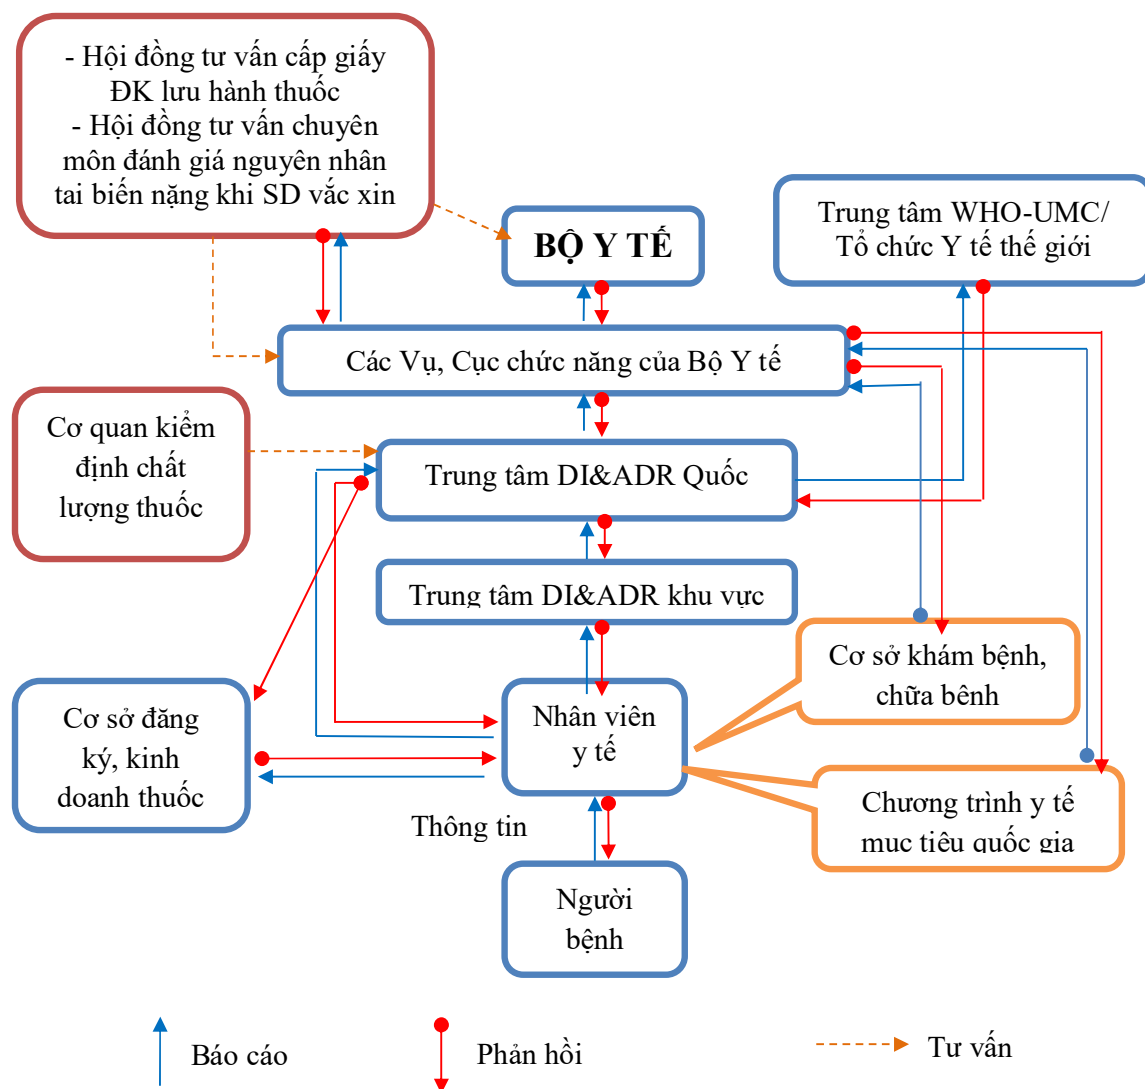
- Hội đồng tư vấn cấp giấy ĐK lưu hành thuốc
- Hội đồng tư vấn chuyên môn đánh giá nguyên nhân tai biến nặng khi SD vắc xin

BỘ Y TẾ

Trung tâm WHO-UMC/ Tổ chức Y tế thế giới

Các Vụ, Cục chức năng của Bộ Y tế

Cơ quan kiểm định chất lượng thuốc

Trung tâm DI&ADR Quốc

Trung tâm DI&ADR khu vực

Cơ sở khám bệnh, chữa bênh

Cơ sở đăng ký, kinh doanh thuốc

Nhân viên y tế

Chương trình y tế mục tiêu quốc gia

Thông tin

Người bệnh

Báo cáo

Phản hồi

Tư vấn